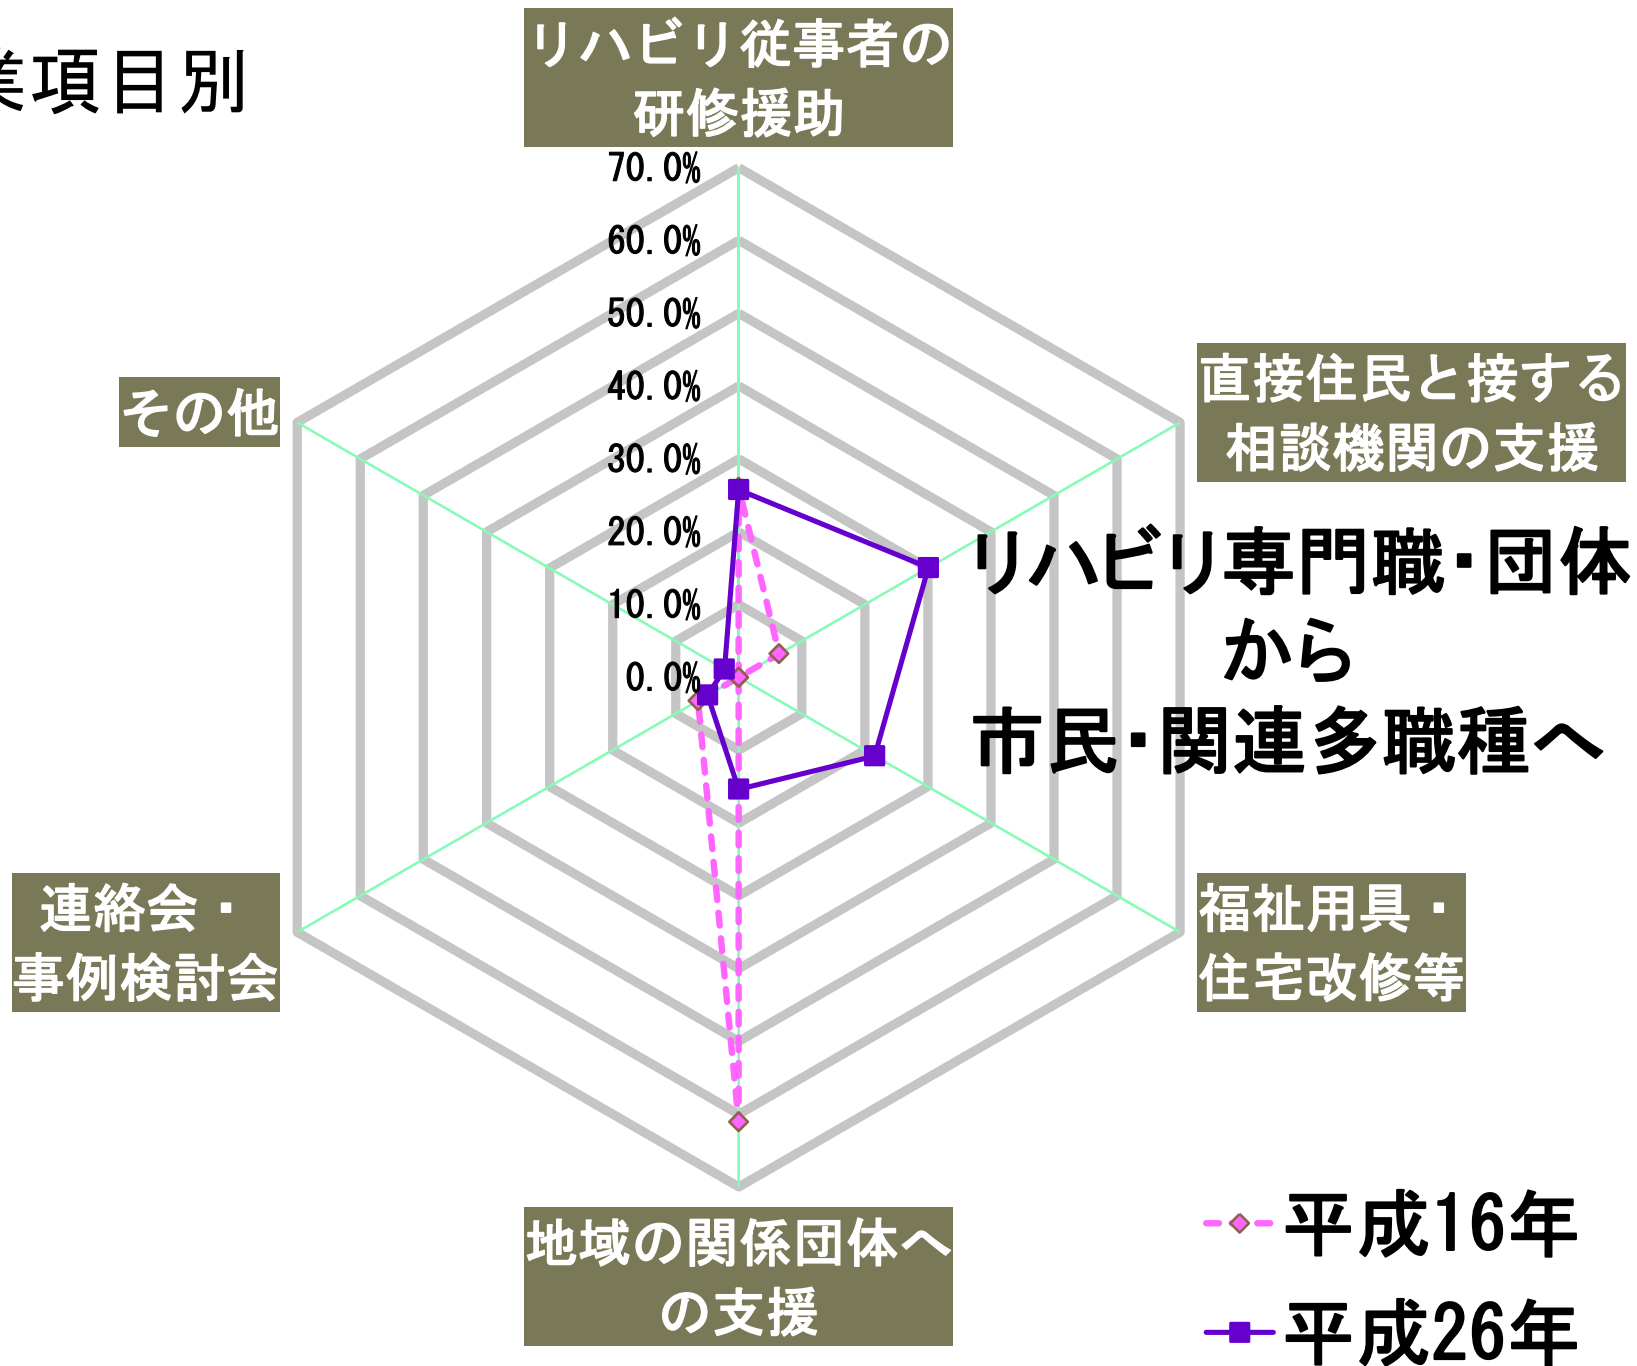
業項目別

リハビリ従事者の研修援助

70.0%
60.0%
50.0%
40.0%
30.0%
20.0%
10.0%
0.0%

直接住民と接する相談機関の支援

リハビリ専門職･団体から市民･関連多職種へ

福祉用具・住宅改修等

地域の関係団体への支援

連絡会・事例検討会

その他

平成16年
平成26年